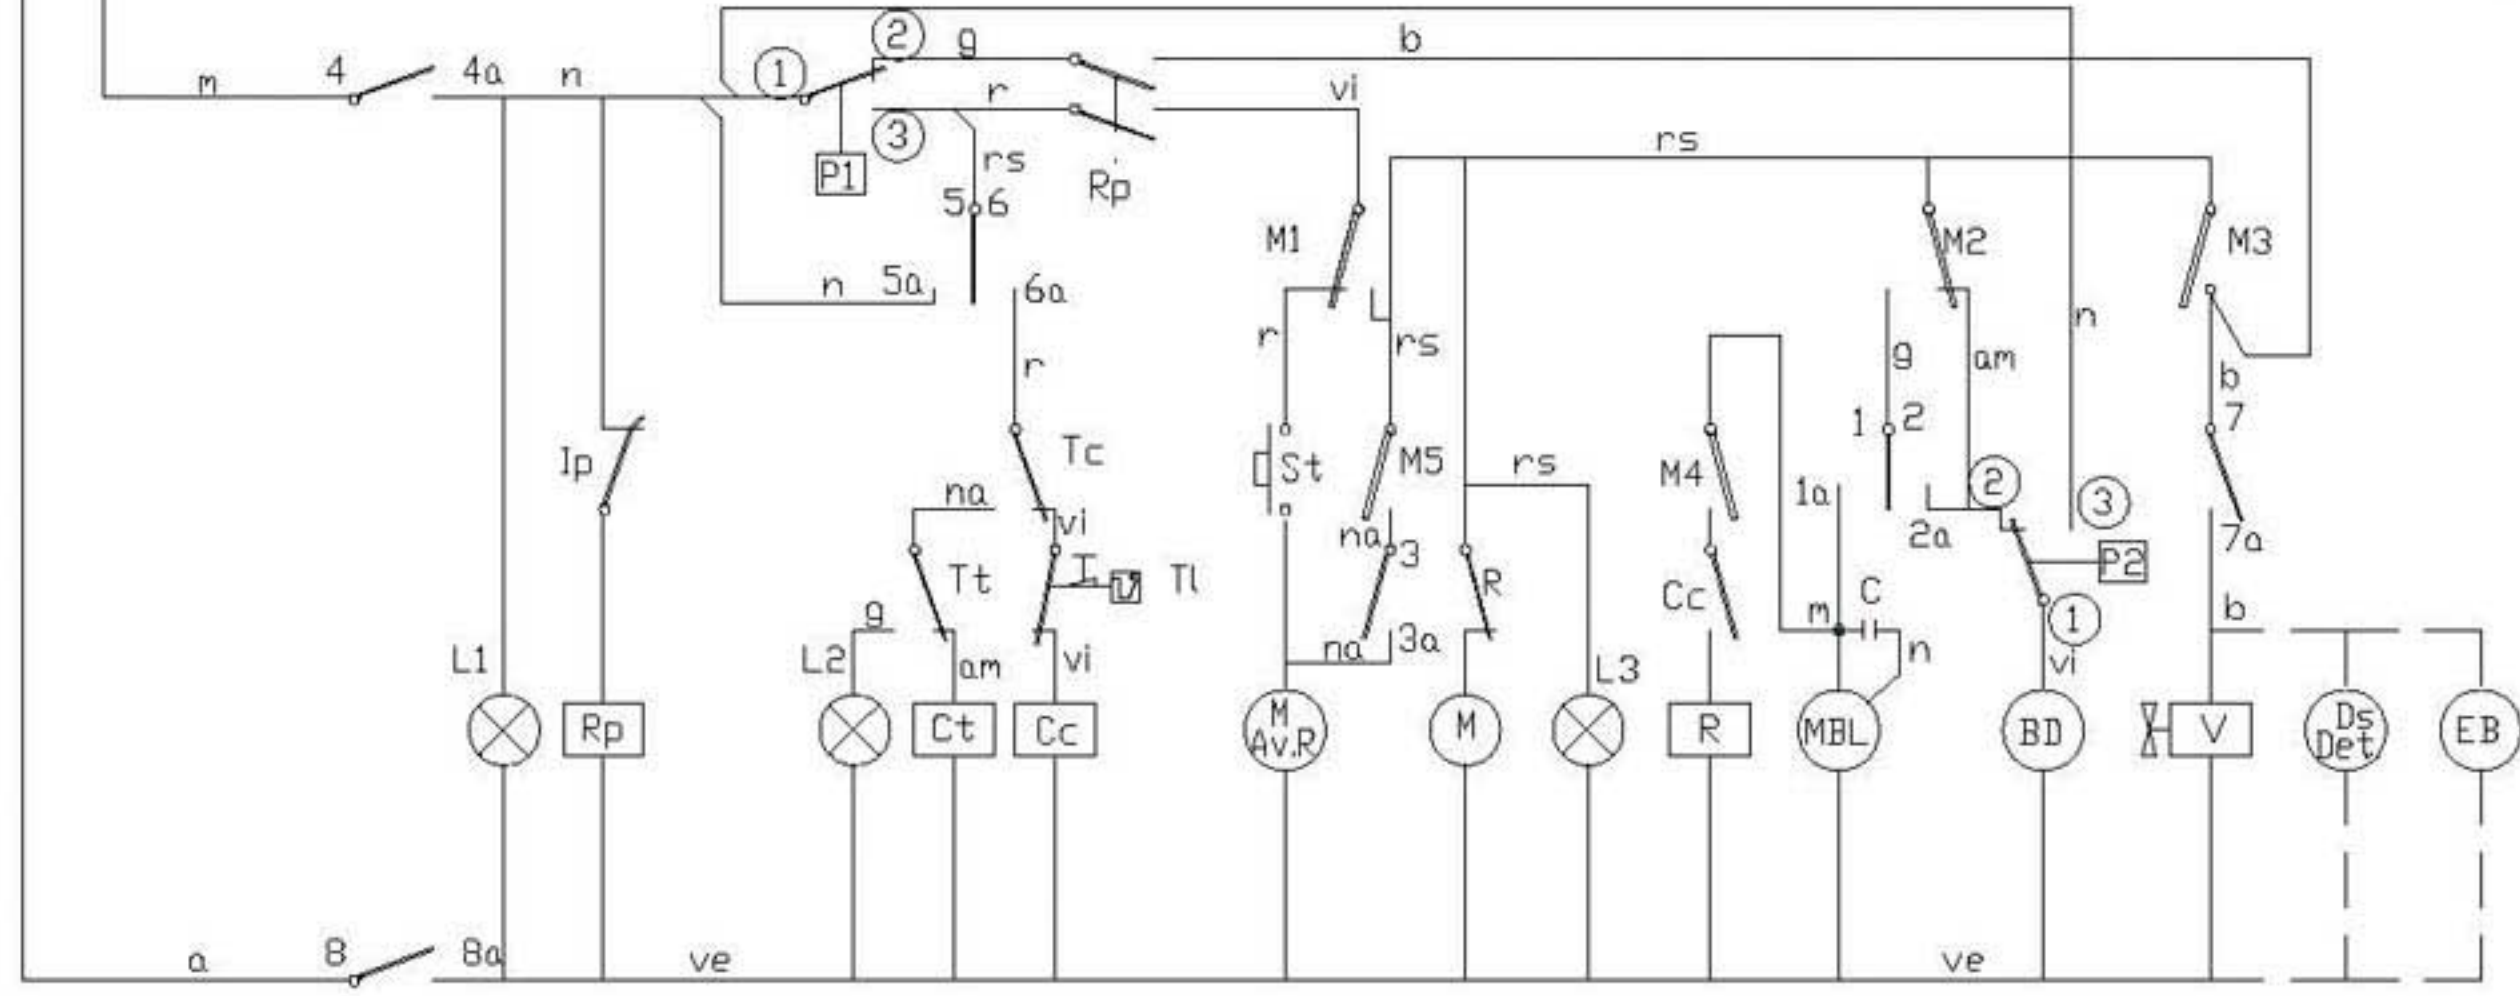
m 4 4a n
1 2 g b
3 r vi
P1 rs Rp
5 6 rs
M1 M2 M3
n 5a 6a
r rs n
r am
g b
1 2 7
Ip Tc
St M5 rs
na vi M4 1a 2 3
Tt Tl na 3 2a 7a
g R Cc C P2
L1 L2 am vi na 3a m n 1 b
L3 vi
Rp Ct Cc M Av.R M R MBL BD V Ds Det EB
a 8 8a ve ve